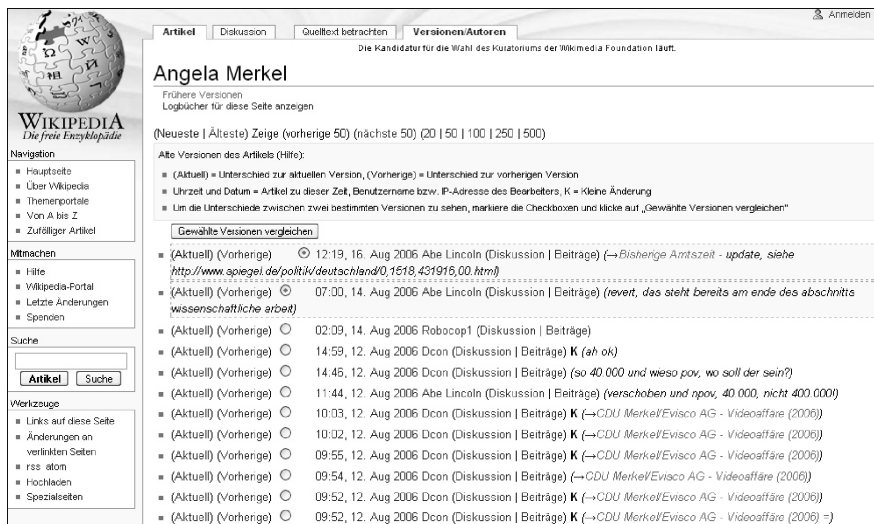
Anmelden

Artikel | Diskussion | Quelltext betrachten | Versionen/Autoren

Die Kandidatur für die Wahl des Kuratoriums der Wikimedia Foundation läuft.

WIKIPEDIA
Die freie Enzyklopädie

Navigation
- Hauptseite
- Über Wikipedia
- Themenportale
- Von A bis Z
- Zufälliger Artikel

Mitmachen
- Hilfe
- Wikipedia-Portal
- Letzte Änderungen
- Spenden

Suche
Artikel | Suche

Werkzeuge
- Links auf diese Seite
- Änderungen an verlinkten Seiten
- rss atom
- Hochladen
- Spezialseiten

Angela Merkel

Frühere Versionen
Logbücher für diese Seite anzeigen

(Neueste | Älteste) Zeige (vorherige 50) (nächste 50) (20 | 50 | 100 | 250 | 500)

Alte Versionen des Artikels (Hilfe):

- (Aktuell) = Unterschied zur aktuellen Version, (Vorherige) = Unterschied zur vorherigen Version
- Uhrzeit und Datum = Artikel zu dieser Zeit, Benutzername bzw. IP-Adresse des Bearbeiters, K = Kleine Änderung
- Um die Unterschiede zwischen zwei bestimmten Versionen zu sehen, markiere die Checkboxen und klicke auf „Gewählte Versionen vergleichen"

Gewählte Versionen vergleichen

- (Aktuell) (Vorherige) 12:19, 16. Aug 2006 Abe Lincoln (Diskussion | Beiträge) (→Bisherige Amtszeit - update, siehe http://www.spiegel.de/politik/deutschland/0,1518,431916,00.html)
- (Aktuell) (Vorherige) 07:00, 14. Aug 2006 Abe Lincoln (Diskussion | Beiträge) (revert, das steht bereits am ende des abschnitts wissenschaftliche arbeit)
- (Aktuell) (Vorherige) 02:09, 14. Aug 2006 Robocop1 (Diskussion | Beiträge)
- (Aktuell) (Vorherige) 14:59, 12. Aug 2006 Dcon (Diskussion | Beiträge) K (ah ok)
- (Aktuell) (Vorherige) 14:46, 12. Aug 2006 Dcon (Diskussion | Beiträge) (so 40.000 und wieso pov, wo soll der sein?)
- (Aktuell) (Vorherige) 11:44, 12. Aug 2006 Abe Lincoln (Diskussion | Beiträge) (verschoben und npov, 40.000, nicht 400.000!)
- (Aktuell) (Vorherige) 10:03, 12. Aug 2006 Dcon (Diskussion | Beiträge) K (→CDU Merkel/Evisco AG - Videoaffäre (2006))
- (Aktuell) (Vorherige) 10:02, 12. Aug 2006 Dcon (Diskussion | Beiträge) K (→CDU Merkel/Evisco AG - Videoaffäre (2006))
- (Aktuell) (Vorherige) 09:55, 12. Aug 2006 Dcon (Diskussion | Beiträge) K (→CDU Merkel/Evisco AG - Videoaffäre (2006))
- (Aktuell) (Vorherige) 09:54, 12. Aug 2006 Dcon (Diskussion | Beiträge) (→CDU Merkel/Evisco AG - Videoaffäre (2006))
- (Aktuell) (Vorherige) 09:52, 12. Aug 2006 Dcon (Diskussion | Beiträge) K (→CDU Merkel/Evisco AG - Videoaffäre (2006))
- (Aktuell) (Vorherige) 09:52, 12. Aug 2006 Dcon (Diskussion | Beiträge) K (→CDU Merkel/Evisco AG - Videoaffäre (2006) =)